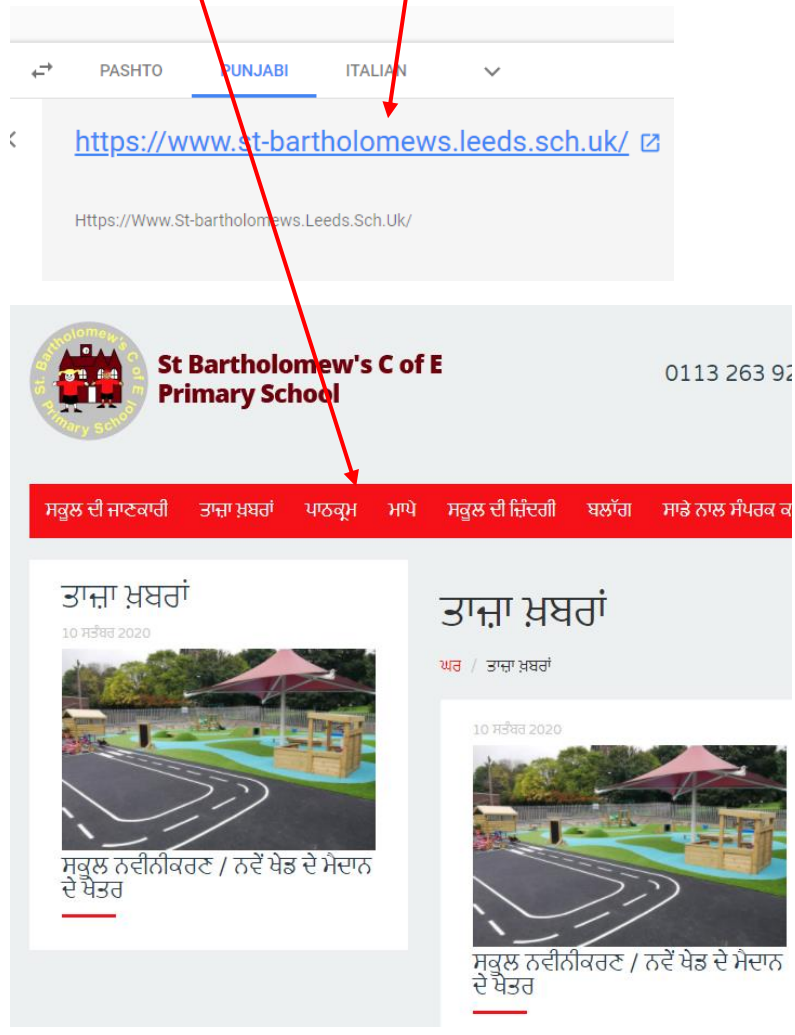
PASHTO PUNJABI ITALIAN

https://www.st-bartholomews.leeds.sch.uk/

Https://Www.St-bartholomews.Leeds.Sch.Uk/

St Bartholomew's C of E Primary School

St Bartholomew's C of E Primary School

0113 263 92

ਸਕੂਲ ਦੀ ਜਾਣਕਾਰੀ ਤਾਜ਼ਾ ਖ਼ਬਰਾਂ ਪਾਠਕ੍ਰਮ ਮਾਪੇ ਸਕੂਲ ਦੀ ਜ਼ਿੰਦਗੀ ਬਲਾੱਗ ਸਾਡੇ ਨਾਲ ਸੰਪਰਕ ਕ

ਤਾਜ਼ਾ ਖ਼ਬਰਾਂ

10 ਸਤੰਬਰ 2020

ਸਕੂਲ ਨਵੀਨੀਕਰਣ / ਨਵੇਂ ਖੇਡ ਦੇ ਮੈਦਾਨ ਦੇ ਖੇਤਰ

ਤਾਜ਼ਾ ਖ਼ਬਰਾਂ

ਘਰ / ਤਾਜ਼ਾ ਖ਼ਬਰਾਂ

10 ਸਤੰਬਰ 2020

ਸਕੂਲ ਨਵੀਨੀਕਰਣ / ਨਵੇਂ ਖੇਡ ਦੇ ਮੈਦਾਨ ਦੇ ਖੇਤਰ